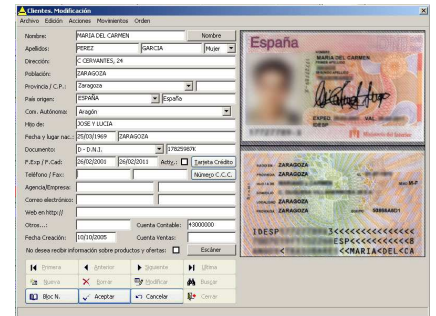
Clientes. Modificación

Archivo Edición Acciones Movimientos Orden

Nombre: MARIA DEL CARMEN Nombre

Apellidos: PEREZ GARCIA Mujer

Dirección: C CERVANTES, 24

Población: ZARAGOZA

Provincia / C.P.: Zaragoza

País origen: ESPAÑA España

Com. Autónoma: Aragón

Hijo de: JOSE Y LUCIA

Fecha y lugar nac.: 25/03/1969 ZARAGOZA

Documento: D - D.N.I. 17825987K

F.Exp / F.Cad: 26/02/2001 26/02/2011 Actz.: Tarjeta Crédito

Teléfono / Fax: Número C.C.C.

Agencia/Empresa:

Correo electrónico:

Web en http://

Otros...: Cuenta Contable: 43000000

Fecha Creación: 10/10/2005 Cuenta Ventas:

No desea recibir información sobre productos y ofertas: Escáner

Primera Anterior Siguiente Última

Nuevo Borrar Modificar Buscar

Bloc N. Aceptar Cancelar Cerrar

España

MARIA DEL CARMEN

PEREZ GARCIA

ZARAGOZA

ZARAGOZA

ZARAGOZA

IDESP

<<MARIA<DEL<CA